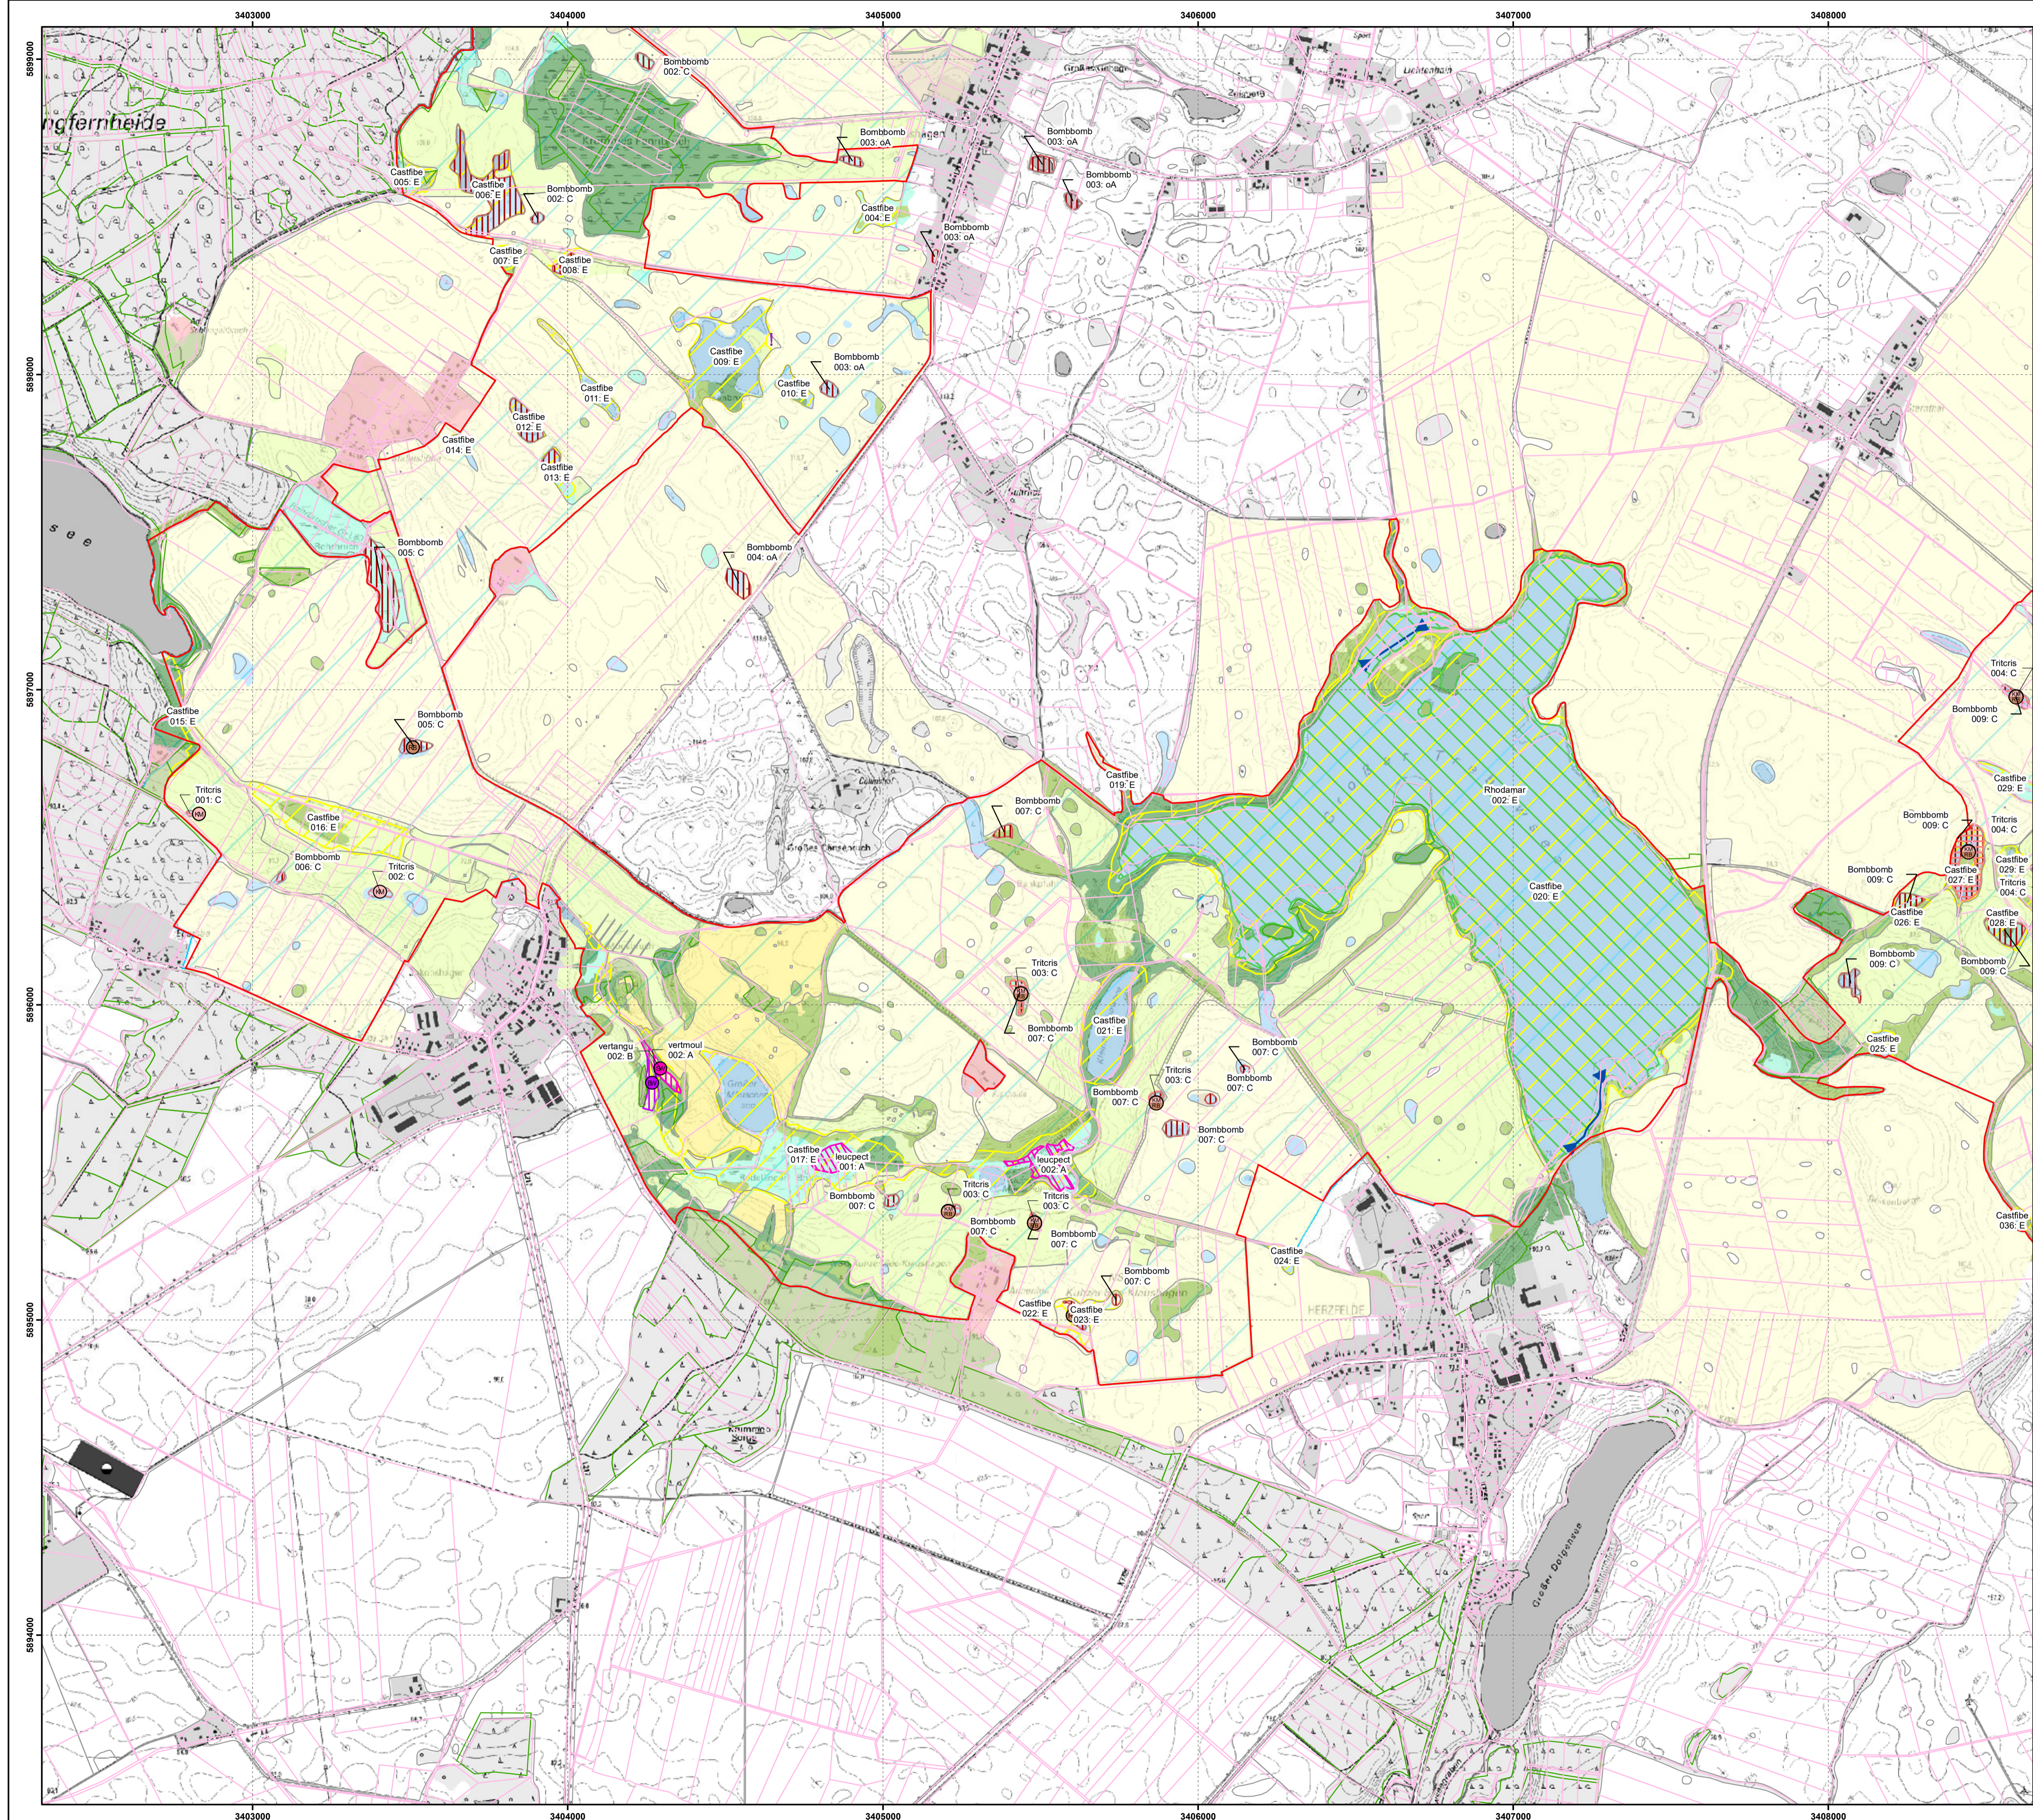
3403000 3404000 3405000 3406000 3407000 3408000

5899000
5898000
5897000
5896000
5895000
5894000

ngfernheide

Bombbomb 002: C
Bombbomb 003: oA
Bombbomb 003: oA
Bombbomb 003: oA
Castfibe 005: E
Castfibe 006: E
Bombbomb 002: C
Castfibe 004: E
Bombbomb 003: oA
Castfibe 007: E
Castfibe 008: E
Castfibe 009: E
Bombbomb 003: oA
Castfibe 010: E
Castfibe 011: E
Castfibe 012: E
Castfibe 014: E
Castfibe 013: E
Bombbomb 005: C
Bombbomb 004: oA
Tritcris 004: C
Bombbomb 009: C
Castfibe 015: E
Bombbomb 005: C
Castfibe 019: E
Castfibe 029: E
Rhodamar 002: E
Tritcris 001: C
Bombbomb 007: C
Bombbomb 009: C
Tritcris 004: C
Castfibe 016: E
Castfibe 029: E
Bombbomb 006: C
Tritcris 002: C
Bombbomb 009: C
Castfibe 027: E
Tritcris 004: C
Castfibe 020: E
Castfibe 026: E
Castfibe 028: E
Bombbomb 009: C
Bombbomb 009: C
Tritcris 003: C
Bombbomb 007: C
Castfibe 021: E
Bombbomb 007: C
vertangu 002: B
vertmoul 002: A
Tritcris 003: C
Bombbomb 007: C
Castfibe 025: E
Bombbomb 007: C
Bombbomb 007: C
Castfibe 017: E
leucpect 001: A
leucpect 002: A
Tritcris 003: C
Tritcris 003: C
Bombbomb 007: C
Bombbomb 007: C
Bombbomb 007: C
Castfibe 036: E
Castfibe 024: E
Bombbomb 007: C
Castfibe 022: E
Castfibe 023: E
HERZFELDE
Großer Döbernsee

3403000 3404000 3405000 3406000 3407000 3408000